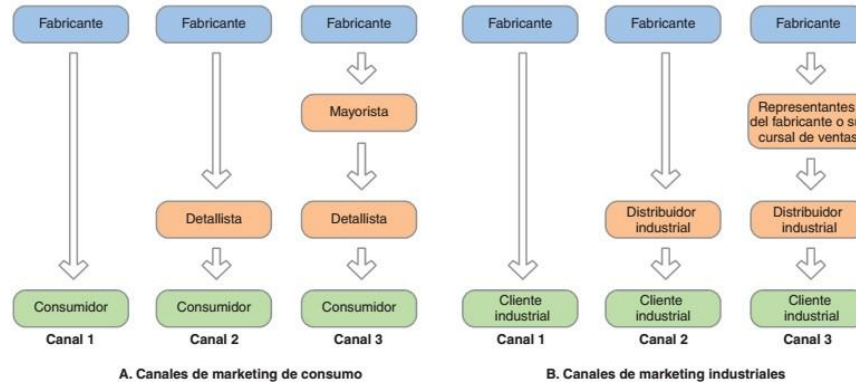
Fabricante

Consumidor

Canal 1

Fabricante

Detallista

Consumidor

Canal 2

Fabricante

Mayorista

Detallista

Consumidor

Canal 3

A. Canales de marketing de consumo

Fabricante

Cliente industrial

Canal 1

Fabricante

Distribuidor industrial

Cliente industrial

Canal 2

Fabricante

Representantes del fabricante o su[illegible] cursal de ventas

Distribuidor industrial

Cliente industrial

Canal 3

B. Canales de marketing industriales